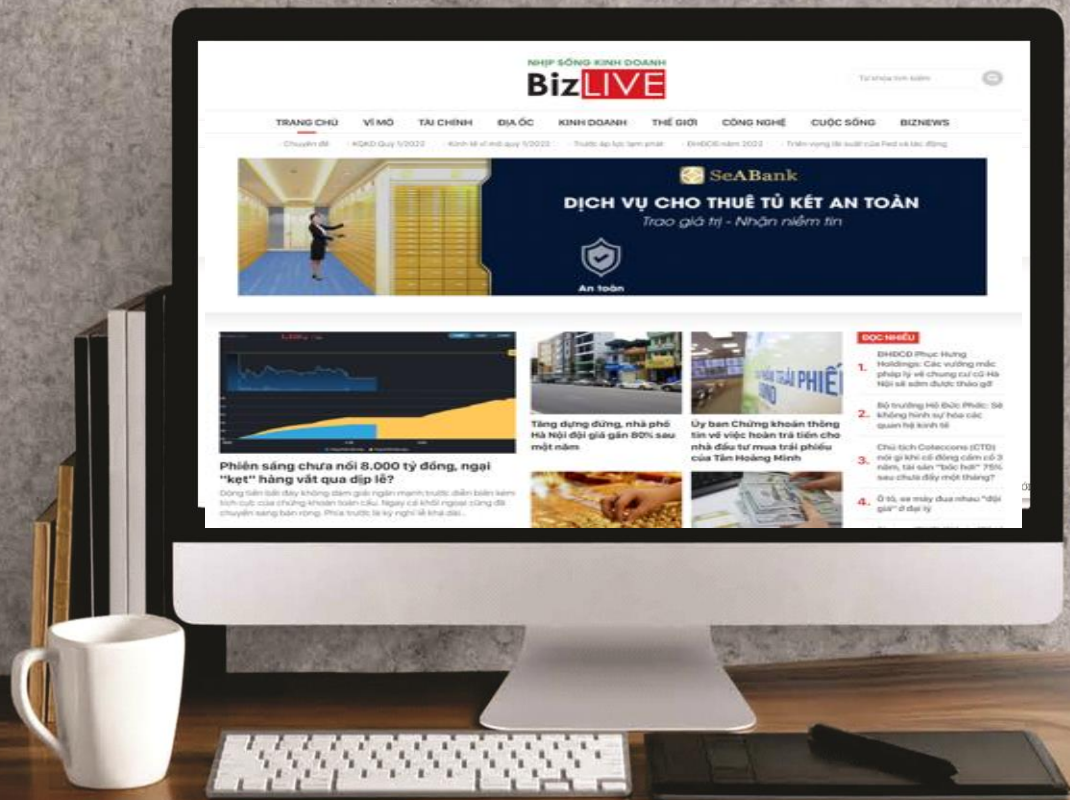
NHỊP SỐNG KINH DOANH
BizLIVE

Từ khóa tìm kiếm

TRANG CHỦ VĨ MÔ TÀI CHÍNH ĐỊA ỐC KINH DOANH THẾ GIỚI CÔNG NGHỆ CUỘC SỐNG BIZNEWS

Chuyên đề KQKD Quý 1/2022 Kinh tế vĩ mô quý 1/2022 Trước áp lực lạm phát ĐHĐCĐ năm 2022 Triển vọng lãi suất của Fed và tác động

SeABank
DỊCH VỤ CHO THUÊ TỦ KÉT AN TOÀN
Trao giá trị - Nhận niềm tin
An toàn

Phiên sáng chưa nổi 8.000 tỷ đồng, ngại "kẹt" hàng vắt qua dịp lễ?
Dòng tiền bắt đáy không dám giải ngân mạnh trước diễn biến kém tích cực của chứng khoán toàn cầu. Ngay cả khối ngoại cũng đã chuyển sang bán ròng. Phía trước là kỳ nghỉ lễ khá dài...

Tăng dựng đứng, nhà phố Hà Nội đội giá gần 80% sau một năm

Ủy ban Chứng khoán thông tin về việc hoàn trả tiền cho nhà đầu tư mua trái phiếu của Tân Hoàng Minh

ĐỌC NHIỀU
1. ĐHĐCĐ Phục Hưng Holdings: Các vướng mắc pháp lý về chung cư cũ Hà Nội sẽ sớm được tháo gỡ
2. Bộ trưởng Hồ Đức Phớc: Sẽ không hình sự hóa các quan hệ kinh tế
3. Chủ tịch Coteccons (CTD) nói gì khi cổ đông cảm có 3 năm, tài sản "bốc hơi" 75% sau chưa đầy một tháng?
4. Ô tô, xe máy đua nhau "đội giá" ở đại lý